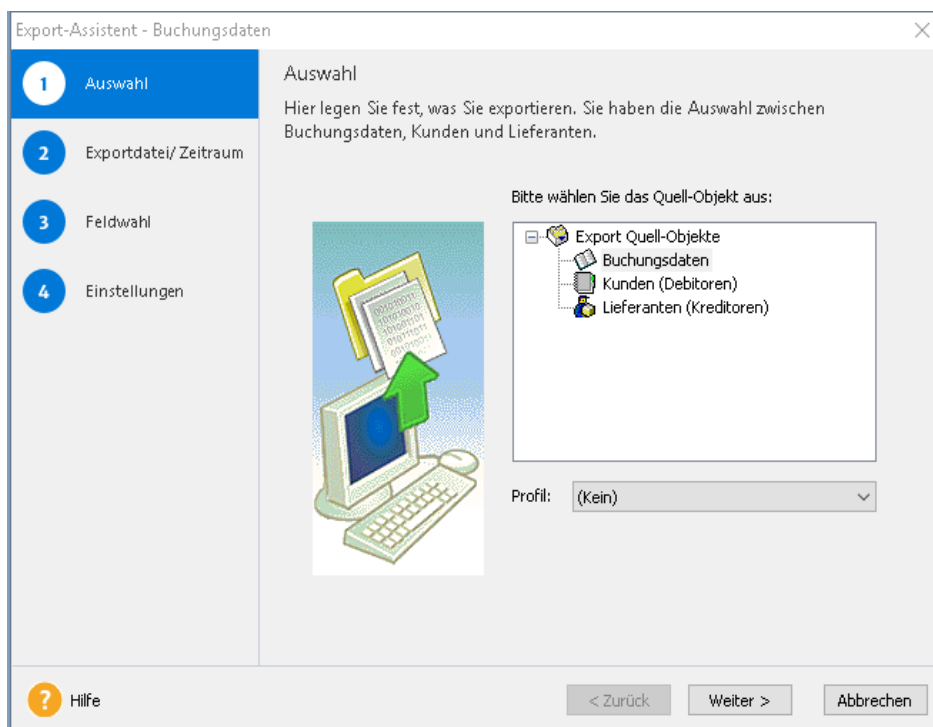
Export-Assistent - Buchungsdaten

1 Auswahl

2 Exportdatei/ Zeitraum

3 Feldwahl

4 Einstellungen

Auswahl

Hier legen Sie fest, was Sie exportieren. Sie haben die Auswahl zwischen Buchungsdaten, Kunden und Lieferanten.

Bitte wählen Sie das Quell-Objekt aus:

Export Quell-Objekte
Buchungsdaten
Kunden (Debitoren)
Lieferanten (Kreditoren)

Profil: (Kein)

Hilfe

< Zurück

Weiter >

Abbrechen